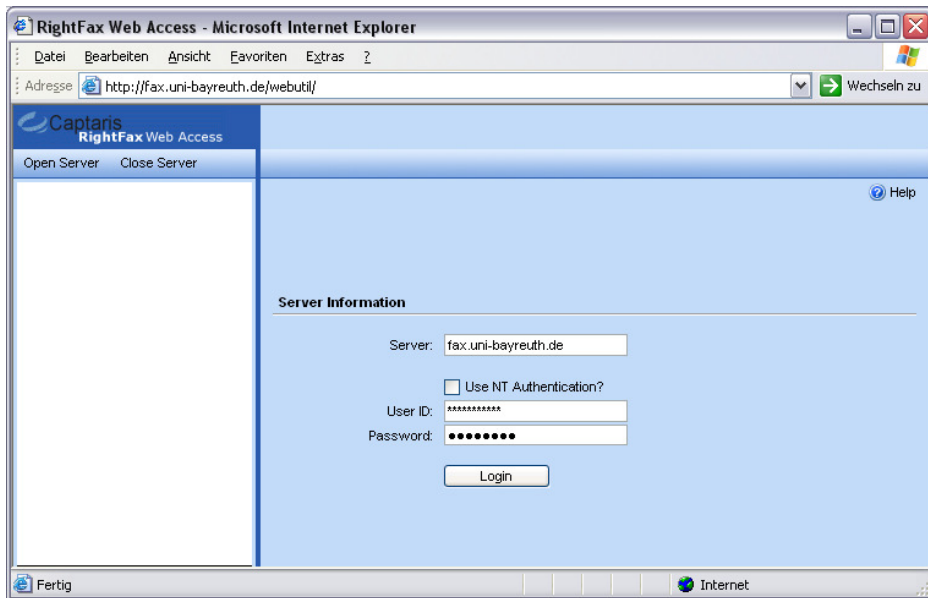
RightFax Web Access - Microsoft Internet Explorer

Datei Bearbeiten Ansicht Favoriten Extras ?

Adresse http://fax.uni-bayreuth.de/webutil/

Wechseln zu

Captaris
RightFax Web Access

Open Server Close Server

Help

Server Information

Server: fax.uni-bayreuth.de

Use NT Authentication?

User ID: ***********

Password: ••••••••

Login

Fertig

Internet